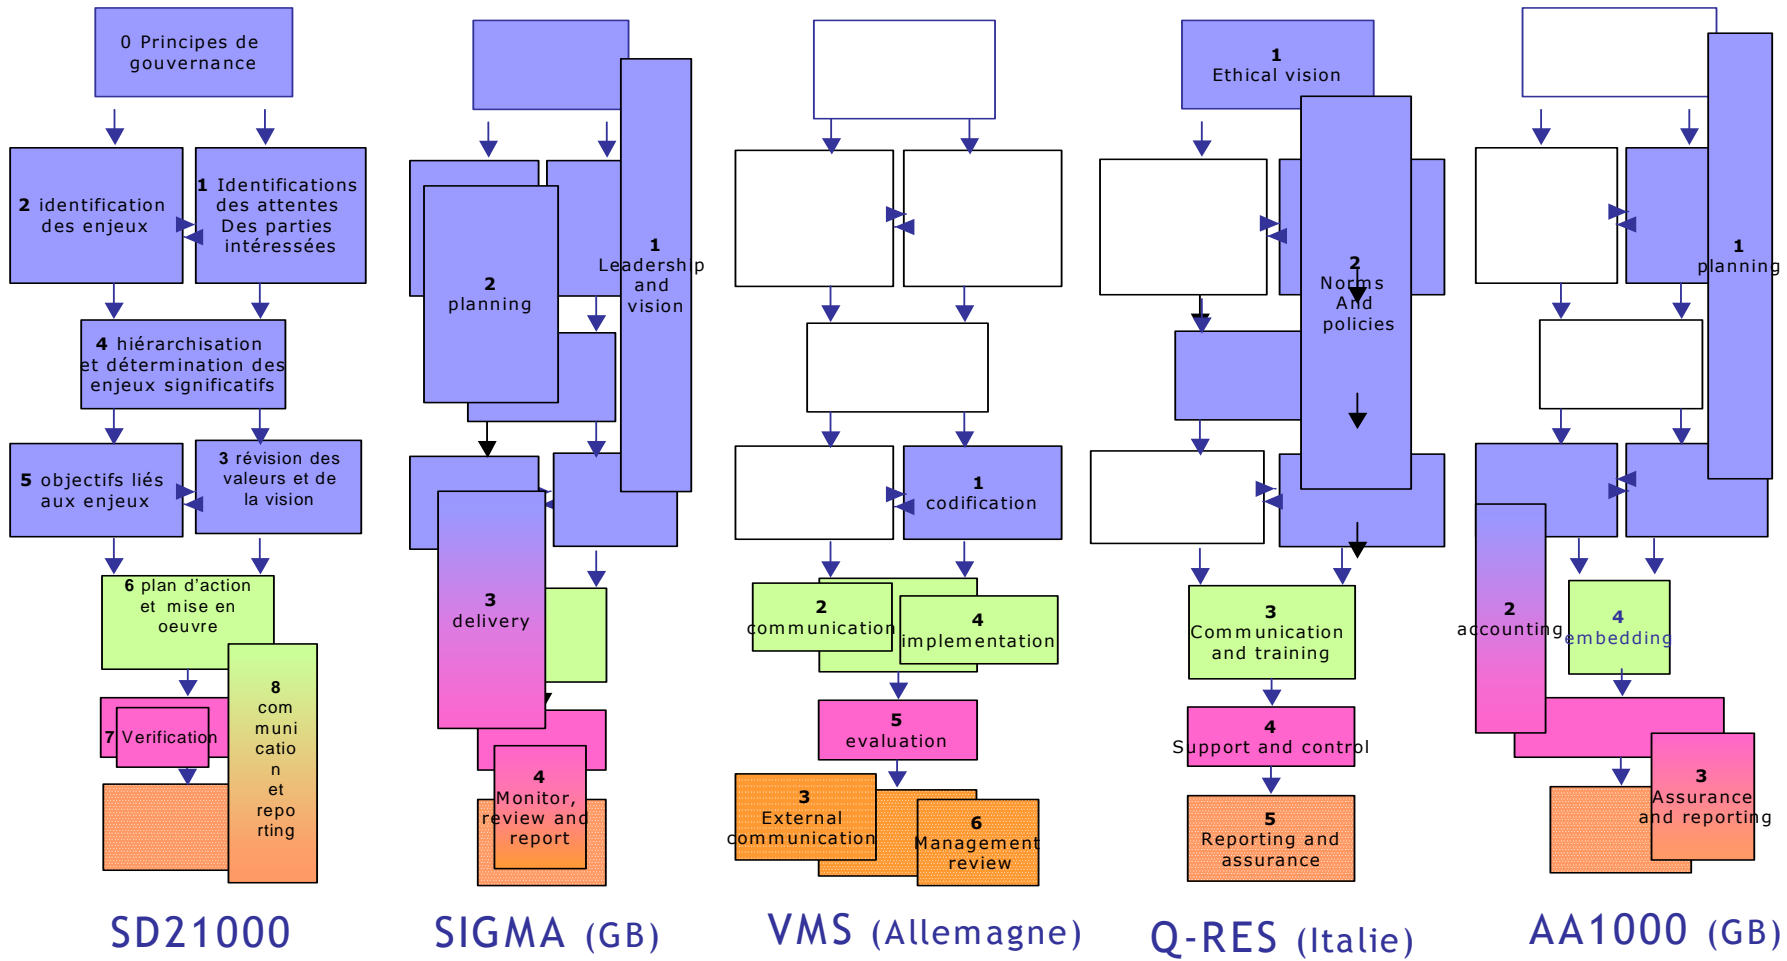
0 Principes de gouvernance

2 identification des enjeux

1 Identifications des attentes Des parties intéressées

4 hiérarchisation et détermination des enjeux significatifs

5 objectifs liés aux enjeux

3 révision des valeurs et de la vision

6 plan d'action et mise en oeuvre

7 Verification

8 com muni catio n et repo rting

SD21000

2 planning

1 Leadership and vision

3 delivery

4 Monitor, review and report

SIGMA (GB)

1 codification

2 communication

4 implementation

5 evaluation

3 External communication

6 Management review

VMS (Allemagne)

1 Ethical vision

2 Norms And policies

3 Communication and training

4 Support and control

5 Reporting and assurance

Q-RES (Italie)

1 planning

2 accounting

4 embedding

3 Assurance and reporting

AA1000 (GB)